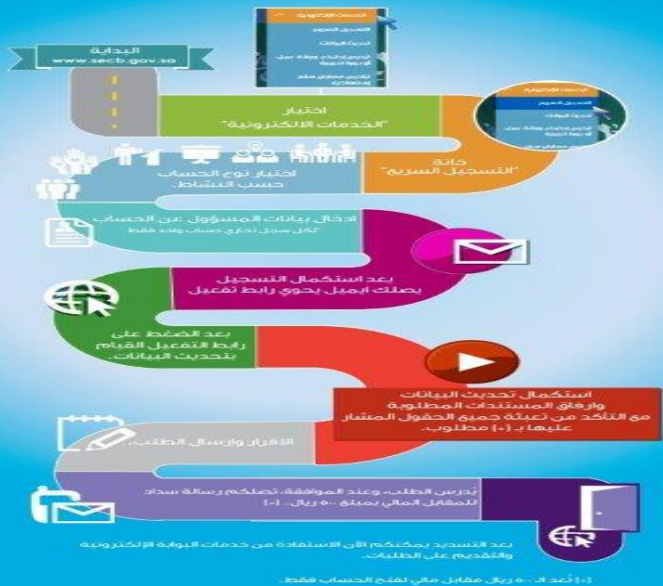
البداية
www.secb.gov.sa

الخدمات الإلكترونية
التسجيل السريع
تحديث البيانات
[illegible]
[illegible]

اختيار
"الخدمات الالكترونية"

الخدمات الإلكترونية
التسجيل السريع
تحديث البيانات
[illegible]

خانة
"التسجيل السريع"

اختيار نوع الحساب
حسب النشاط.

ادخال بيانات المسؤول عن الحساب
لكل سجل تجاري حساب واحد فقط

بعد استكمال التسجيل
يصلك ايميل يحوي رابط تفعيل

بعد الضغط على
رابط التفعيل القيام
بتحديث البيانات.

استكمال تحديث البيانات
وارفاق المستندات المطلوبة
مع التأكد من تعبئة جميع الحقول المشار
عليها بـ (*) مطلوب.

الاقرار وارسال الطلب.

يدرس الطلب، وعند الموافقة، تصلكم رسالة سداد
للمقابل المالي بمبلغ ٥٠٠ ريال. (*)

بعد التسديد يمكنكم الآن الاستفادة من خدمات البوابة الإلكترونية
والتقديم على الطلبات.

(*) تعد الـ ٥٠٠ ريال مقابل مالي لفتح الحساب فقط.